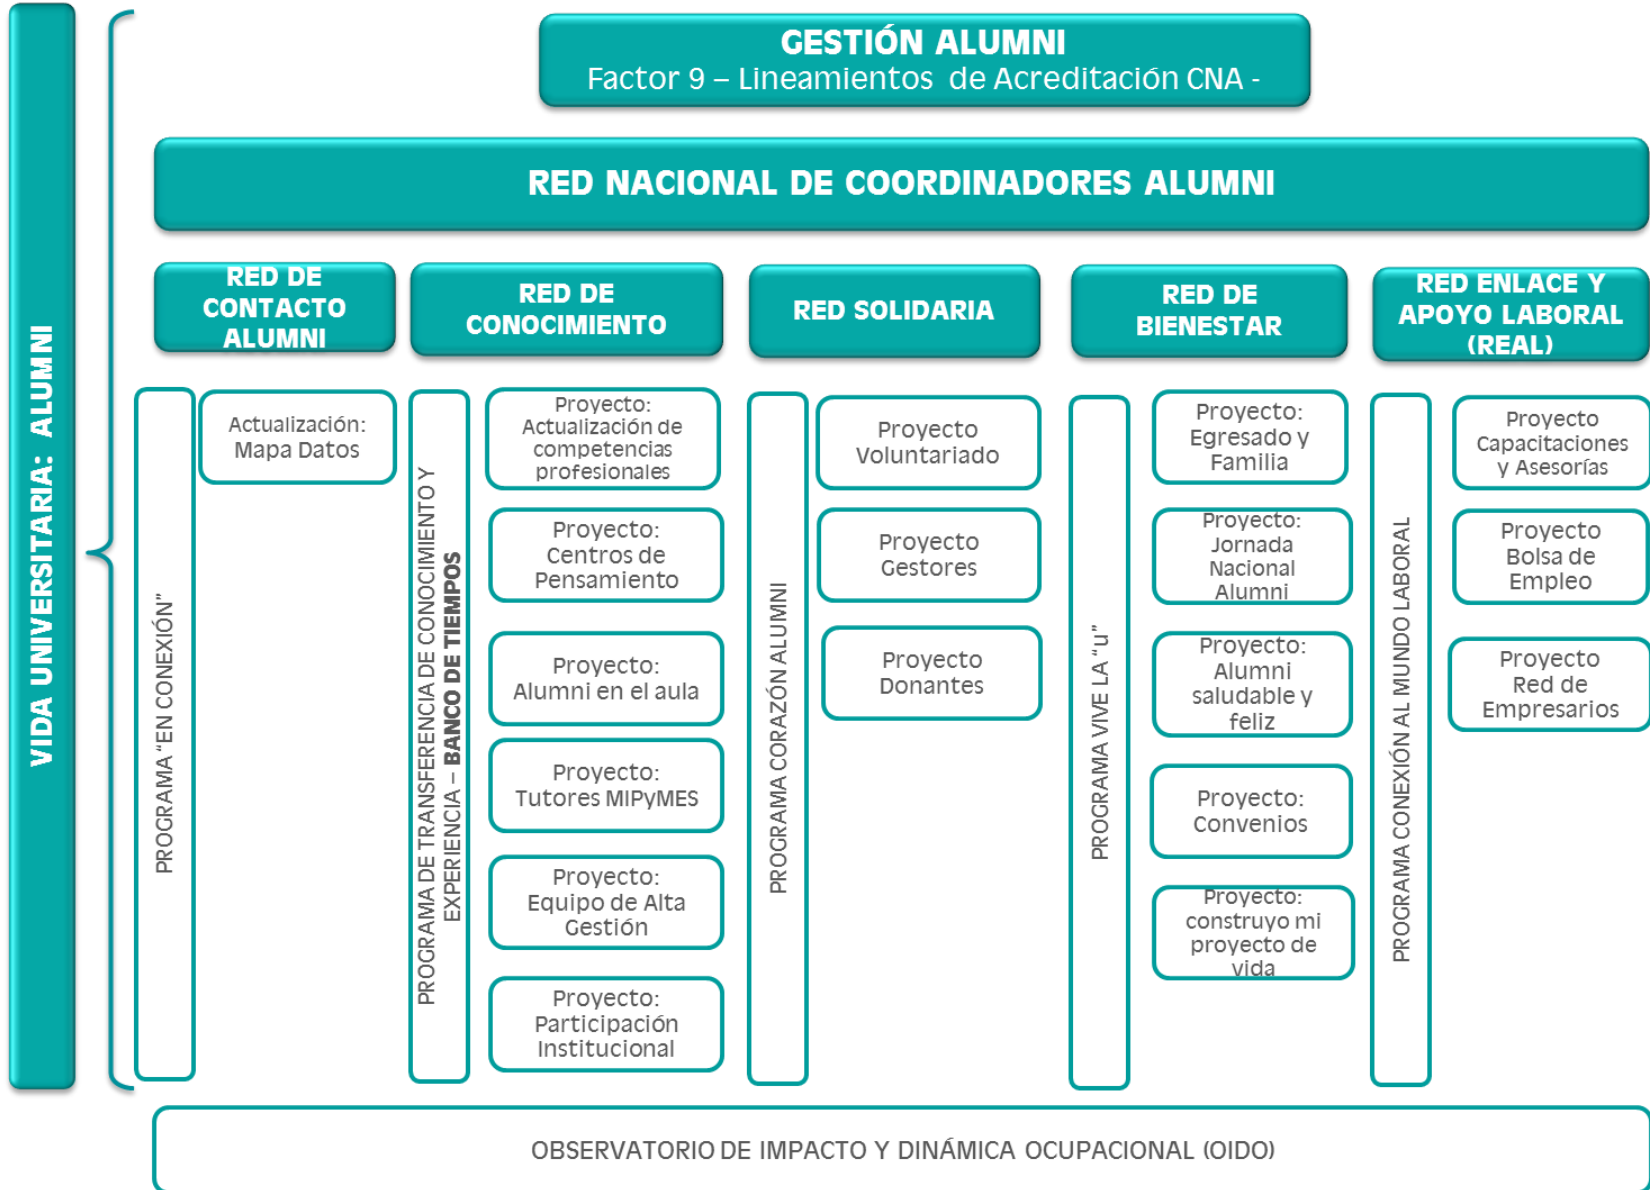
VIDA UNIVERSITARIA: ALUMNI

GESTIÓN ALUMNI
Factor 9 – Lineamientos de Acreditación CNA -

RED NACIONAL DE COORDINADORES ALUMNI

RED DE CONTACTO ALUMNI

PROGRAMA "EN CONEXIÓN"

Actualización: Mapa Datos

RED DE CONOCIMIENTO

PROGRAMA DE TRANSFERENCIA DE CONOCIMIENTO Y EXPERIENCIA – BANCO DE TIEMPOS

Proyecto: Actualización de competencias profesionales

Proyecto: Centros de Pensamiento

Proyecto: Alumni en el aula

Proyecto: Tutores MIPyMES

Proyecto: Equipo de Alta Gestión

Proyecto: Participación Institucional

RED SOLIDARIA

PROGRAMA CORAZÓN ALUMNI

Proyecto Voluntariado

Proyecto Gestores

Proyecto Donantes

RED DE BIENESTAR

PROGRAMA VIVE LA "u"

Proyecto: Egresado y Familia

Proyecto: Jornada Nacional Alumni

Proyecto: Alumni saludable y feliz

Proyecto: Convenios

Proyecto: construyo mi proyecto de vida

RED ENLACE Y APOYO LABORAL (REAL)

PROGRAMA CONEXIÓN AL MUNDO LABORAL

Proyecto Capacitaciones y Asesorías

Proyecto Bolsa de Empleo

Proyecto Red de Empresarios

OBSERVATORIO DE IMPACTO Y DINÁMICA OCUPACIONAL (OIDO)